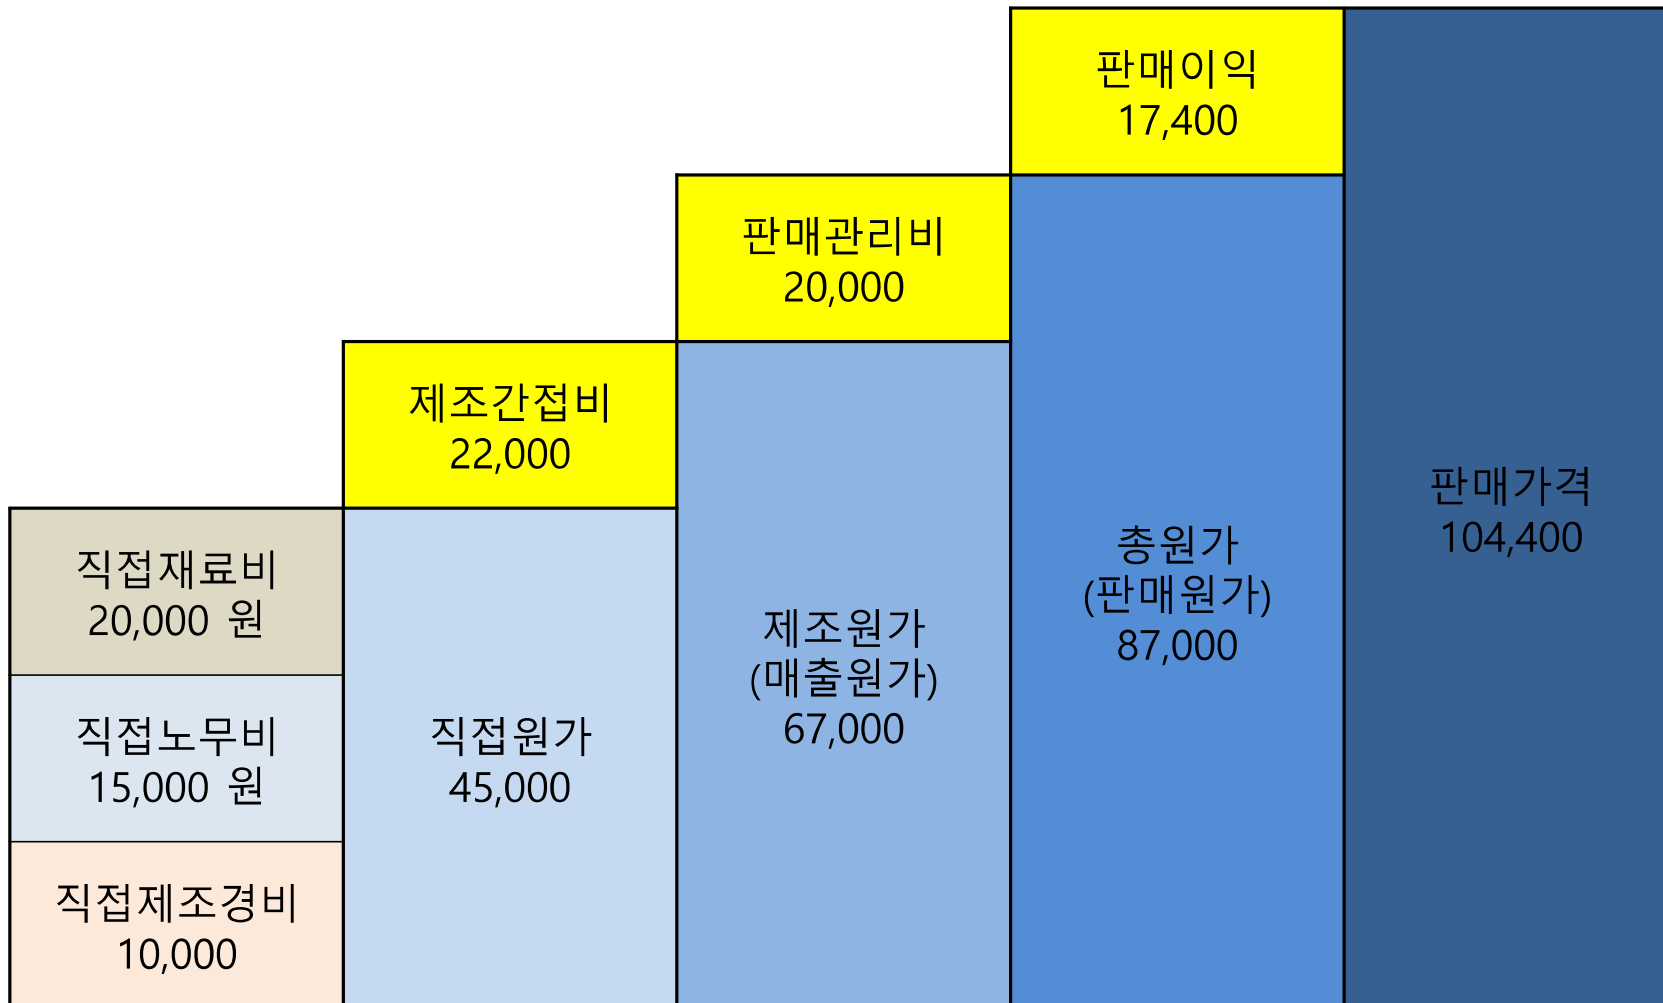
판매이익
17,400

판매관리비
20,000

제조간접비
22,000

직접재료비
20,000 원

직접노무비
15,000 원

직접제조경비
10,000

직접원가
45,000

제조원가
(매출원가)
67,000

총원가
(판매원가)
87,000

판매가격
104,400